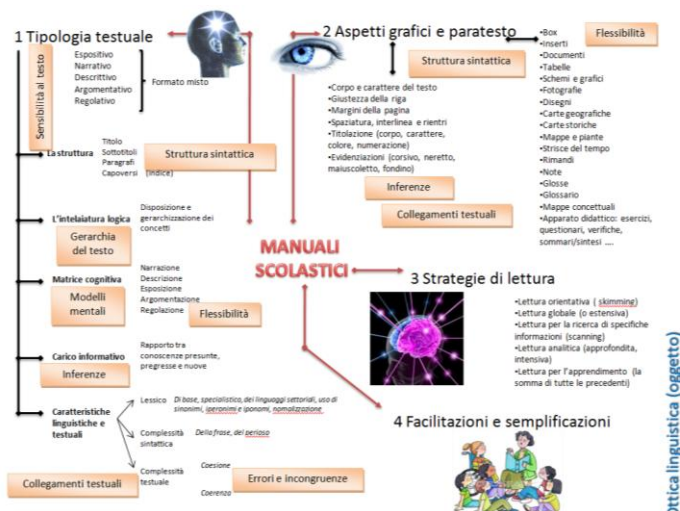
1 Tipologia testuale

Sensibilità al testo

Espositivo
Narrativo
Descrittivo
Argomentativo
Regolativo

Formato misto

La struttura

Titolo
Sottotitoli
Paragrafi
Capoversi (indice)

Struttura sintattica

L'intelaiatura logica

Gerarchia del testo

Disposizione e gerarchizzazione dei concetti

Matrice cognitiva

Modelli mentali

Narrazione
Descrizione
Esposizione
Argomentazione
Regolazione

Flessibilità

Carico informativo

Inferenze

Rapporto tra conoscenze presunte, pregresse e nuove

Caratteristiche linguistiche e testuali

Lessico

Di base, specialistico, dei linguaggi settoriali, uso di sinonimi, iperonimi e iponomi, nominalizzazione

Complessità sintattica

Della frase, del periodo

Complessità testuale

Coesione
Coerenza

Errori e incongruenze

Collegamenti testuali

2 Aspetti grafici e paratesto

Struttura sintattica

•Corpo e carattere del testo
•Giustezza della riga
•Margini della pagina
•Spaziatura, interlinea e rientri
•Titolazione (corpo, carattere, colore, numerazione)
•Evidenziazioni (corsivo, neretto, maiuscoletto, fondino)

Inferenze

Collegamenti testuali

Flessibilità

•Box
•Inserti
•Documenti
•Tabelle
•Schemi e grafici
•Fotografie
•Disegni
•Carte geografiche
•Carte storiche
•Mappe e piante
•Strisce del tempo
•Rimandi
•Note
•Glosse
•Glossario
•Mappe concettuali
•Apparato didattico: esercizi, questionari, verifiche, sommari/sintesi ....

MANUALI SCOLASTICI

3 Strategie di lettura

•Lettura orientativa ( skimming)
•Lettura globale (o estensiva)
•Lettura per la ricerca di specifiche informazioni (scanning)
•Lettura analitica (approfondita, intensiva)
•Lettura per l'apprendimento (la somma di tutte le precedenti)

4 Facilitazioni e semplificazioni

Ottica linguistica (oggetto)